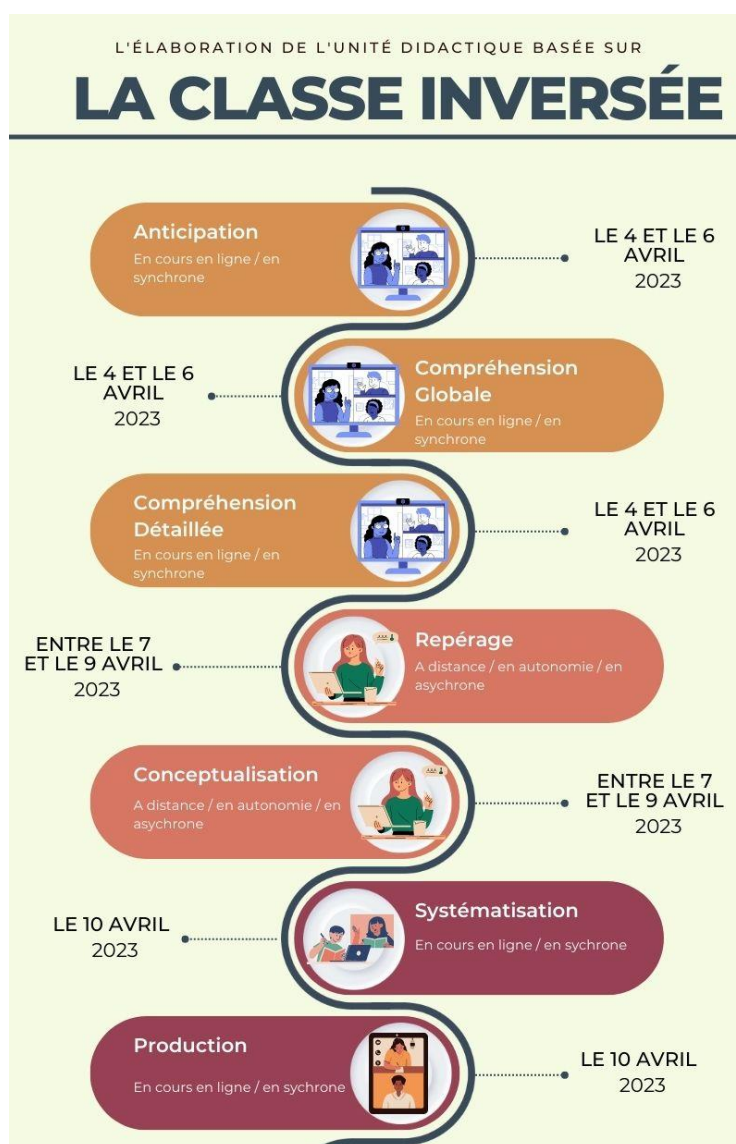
L'ÉLABORATION DE L'UNITÉ DIDACTIQUE BASÉE SUR

LA CLASSE INVERSÉE

Anticipation
En cours en ligne / en synchrone

LE 4 ET LE 6 AVRIL 2023

LE 4 ET LE 6 AVRIL 2023

Compréhension Globale
En cours en ligne / en synchrone

Compréhension Détaillée
En cours en ligne / en synchrone

LE 4 ET LE 6 AVRIL 2023

ENTRE LE 7 ET LE 9 AVRIL 2023

Repérage
A distance / en autonomie / en asychrone

Conceptualisation
A distance / en autonomie / en asychrone

ENTRE LE 7 ET LE 9 AVRIL 2023

LE 10 AVRIL 2023

Systématisation
En cours en ligne / en sychrone

Production
En cours en ligne / en sychrone

LE 10 AVRIL 2023